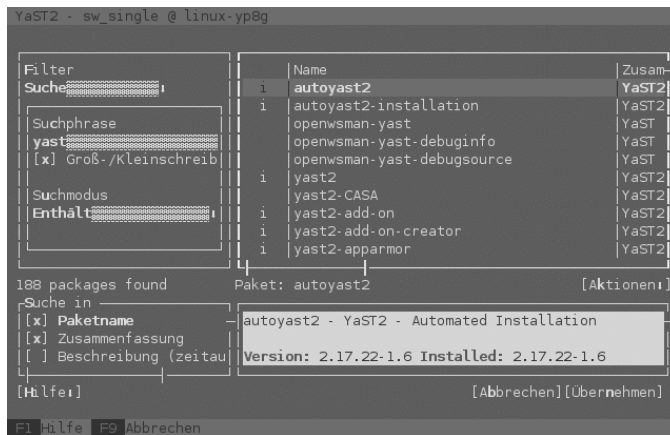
YaST2 - sw_single @ linux-yp8g

Filter
Suche

Suchphrase
yast
[x] Groß-/Kleinschreib

Suchmodus
Enthält

| | Name | Zusam- |
|---|---|---|
| i | autoyast2 | YaST2 |
| i | autoyast2-installation | YaST2 |
| | openwsman-yast | YaST |
| | openwsman-yast-debuginfo | YaST |
| | openwsman-yast-debugsource | YaST |
| i | yast2 | YaST2 |
| | yast2-CASA | YaST2 |
| i | yast2-add-on | YaST2 |
| i | yast2-add-on-creator | YaST2 |
| i | yast2-apparmor | YaST2 |

188 packages found
Paket: autoyast2
[Aktionen]

Suche in
[x] Paketname
[x] Zusammenfassung
[ ] Beschreibung (zeitau

autoyast2 - YaST2 - Automated Installation

Version: 2.17.22-1.6 Installed: 2.17.22-1.6

[Hilfe]
[Abbrechen][Übernehmen]

F1 Hilfe F9 Abbrechen